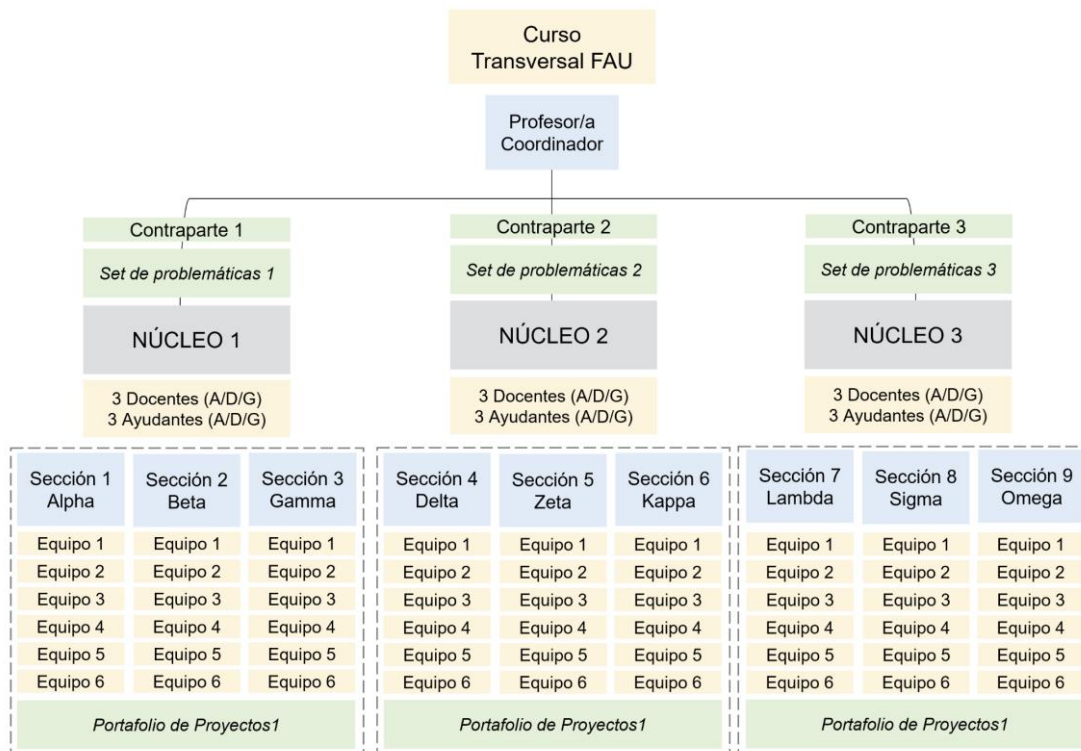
Curso
Transversal FAU

Profesor/a
Coordinador

Contraparte 1
Set de problemáticas 1
NÚCLEO 1
3 Docentes (A/D/G)
3 Ayudantes (A/D/G)

| Sección 1 Alpha | Sección 2 Beta | Sección 3 Gamma |
|---|---|---|
| Equipo 1 | Equipo 1 | Equipo 1 |
| Equipo 2 | Equipo 2 | Equipo 2 |
| Equipo 3 | Equipo 3 | Equipo 3 |
| Equipo 4 | Equipo 4 | Equipo 4 |
| Equipo 5 | Equipo 5 | Equipo 5 |
| Equipo 6 | Equipo 6 | Equipo 6 |

Portafolio de Proyectos1

Contraparte 2
Set de problemáticas 2
NÚCLEO 2
3 Docentes (A/D/G)
3 Ayudantes (A/D/G)

| Sección 4 Delta | Sección 5 Zeta | Sección 6 Kappa |
|---|---|---|
| Equipo 1 | Equipo 1 | Equipo 1 |
| Equipo 2 | Equipo 2 | Equipo 2 |
| Equipo 3 | Equipo 3 | Equipo 3 |
| Equipo 4 | Equipo 4 | Equipo 4 |
| Equipo 5 | Equipo 5 | Equipo 5 |
| Equipo 6 | Equipo 6 | Equipo 6 |

Portafolio de Proyectos1

Contraparte 3
Set de problemáticas 3
NÚCLEO 3
3 Docentes (A/D/G)
3 Ayudantes (A/D/G)

| Sección 7 Lambda | Sección 8 Sigma | Sección 9 Omega |
|---|---|---|
| Equipo 1 | Equipo 1 | Equipo 1 |
| Equipo 2 | Equipo 2 | Equipo 2 |
| Equipo 3 | Equipo 3 | Equipo 3 |
| Equipo 4 | Equipo 4 | Equipo 4 |
| Equipo 5 | Equipo 5 | Equipo 5 |
| Equipo 6 | Equipo 6 | Equipo 6 |

Portafolio de Proyectos1